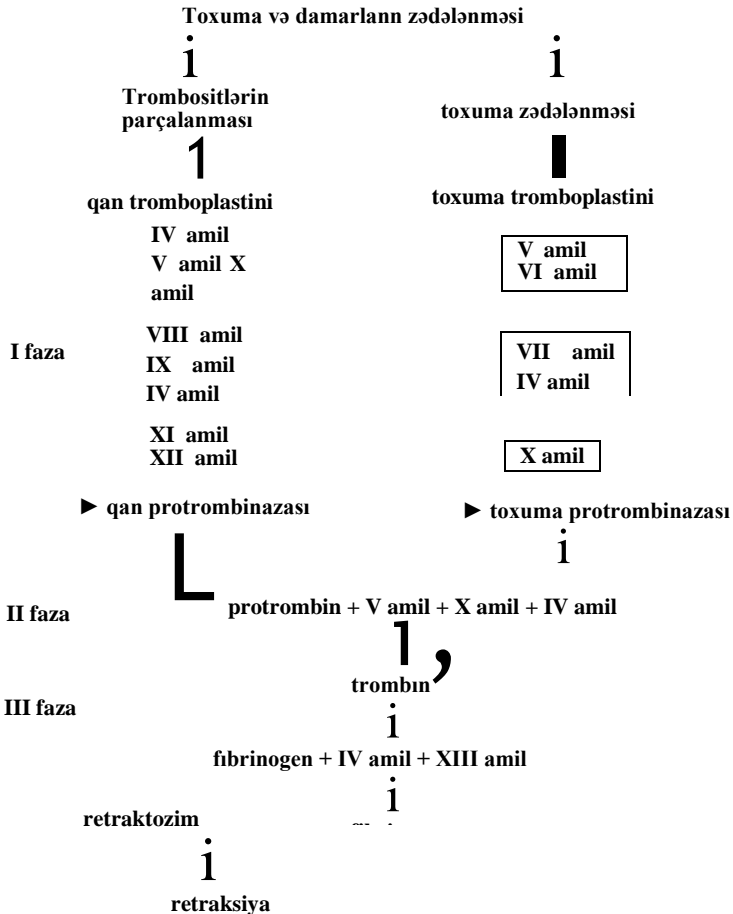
Toxuma və damarlann zədələnməsi

i

i

Trombositlərin parçalanması

toxuma zədələnməsi

1

qan tromboplastini

toxuma tromboplastini

IV amil
V amil X
amil

V amil
VI amil

I faza

VIII amil
IX amil
IV amil

VII amil
IV amil

XI amil
XII amil

X amil

► qan protrombinazası

► toxuma protrombinazası

i

II faza

protrombin + V amil + X amil + IV amil

1,

III faza

trombın

i

fıbrinogen + IV amil + XIII amil

i

retraktozim

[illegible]

i

retraksiya